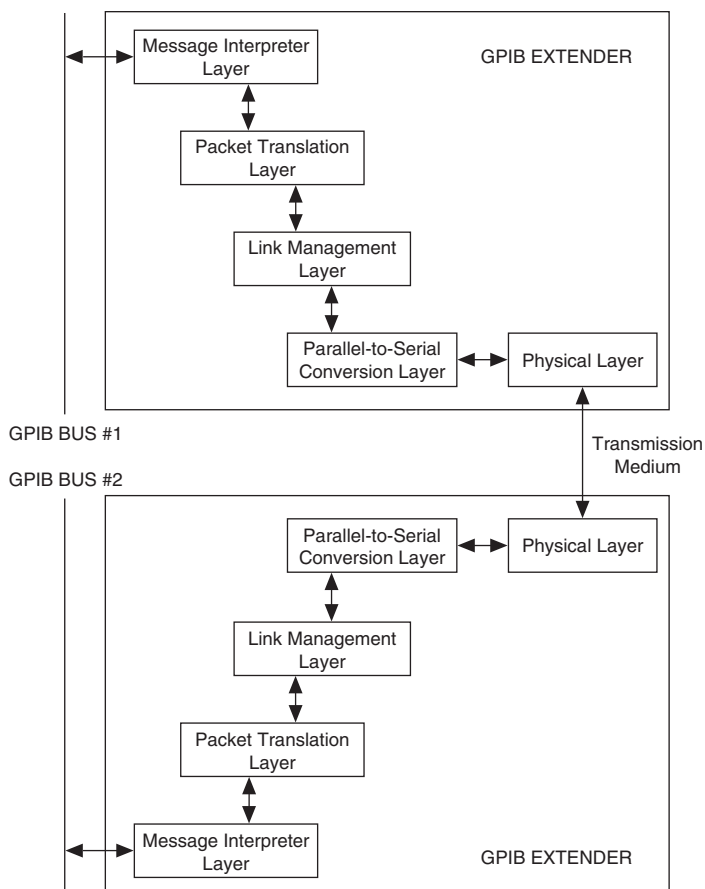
Message Interpreter Layer

GPIB EXTENDER

Packet Translation Layer

Link Management Layer

Parallel-to-Serial Conversion Layer

Physical Layer

GPIB BUS #1

Transmission Medium

GPIB BUS #2

Parallel-to-Serial Conversion Layer

Physical Layer

Link Management Layer

Packet Translation Layer

Message Interpreter Layer

GPIB EXTENDER